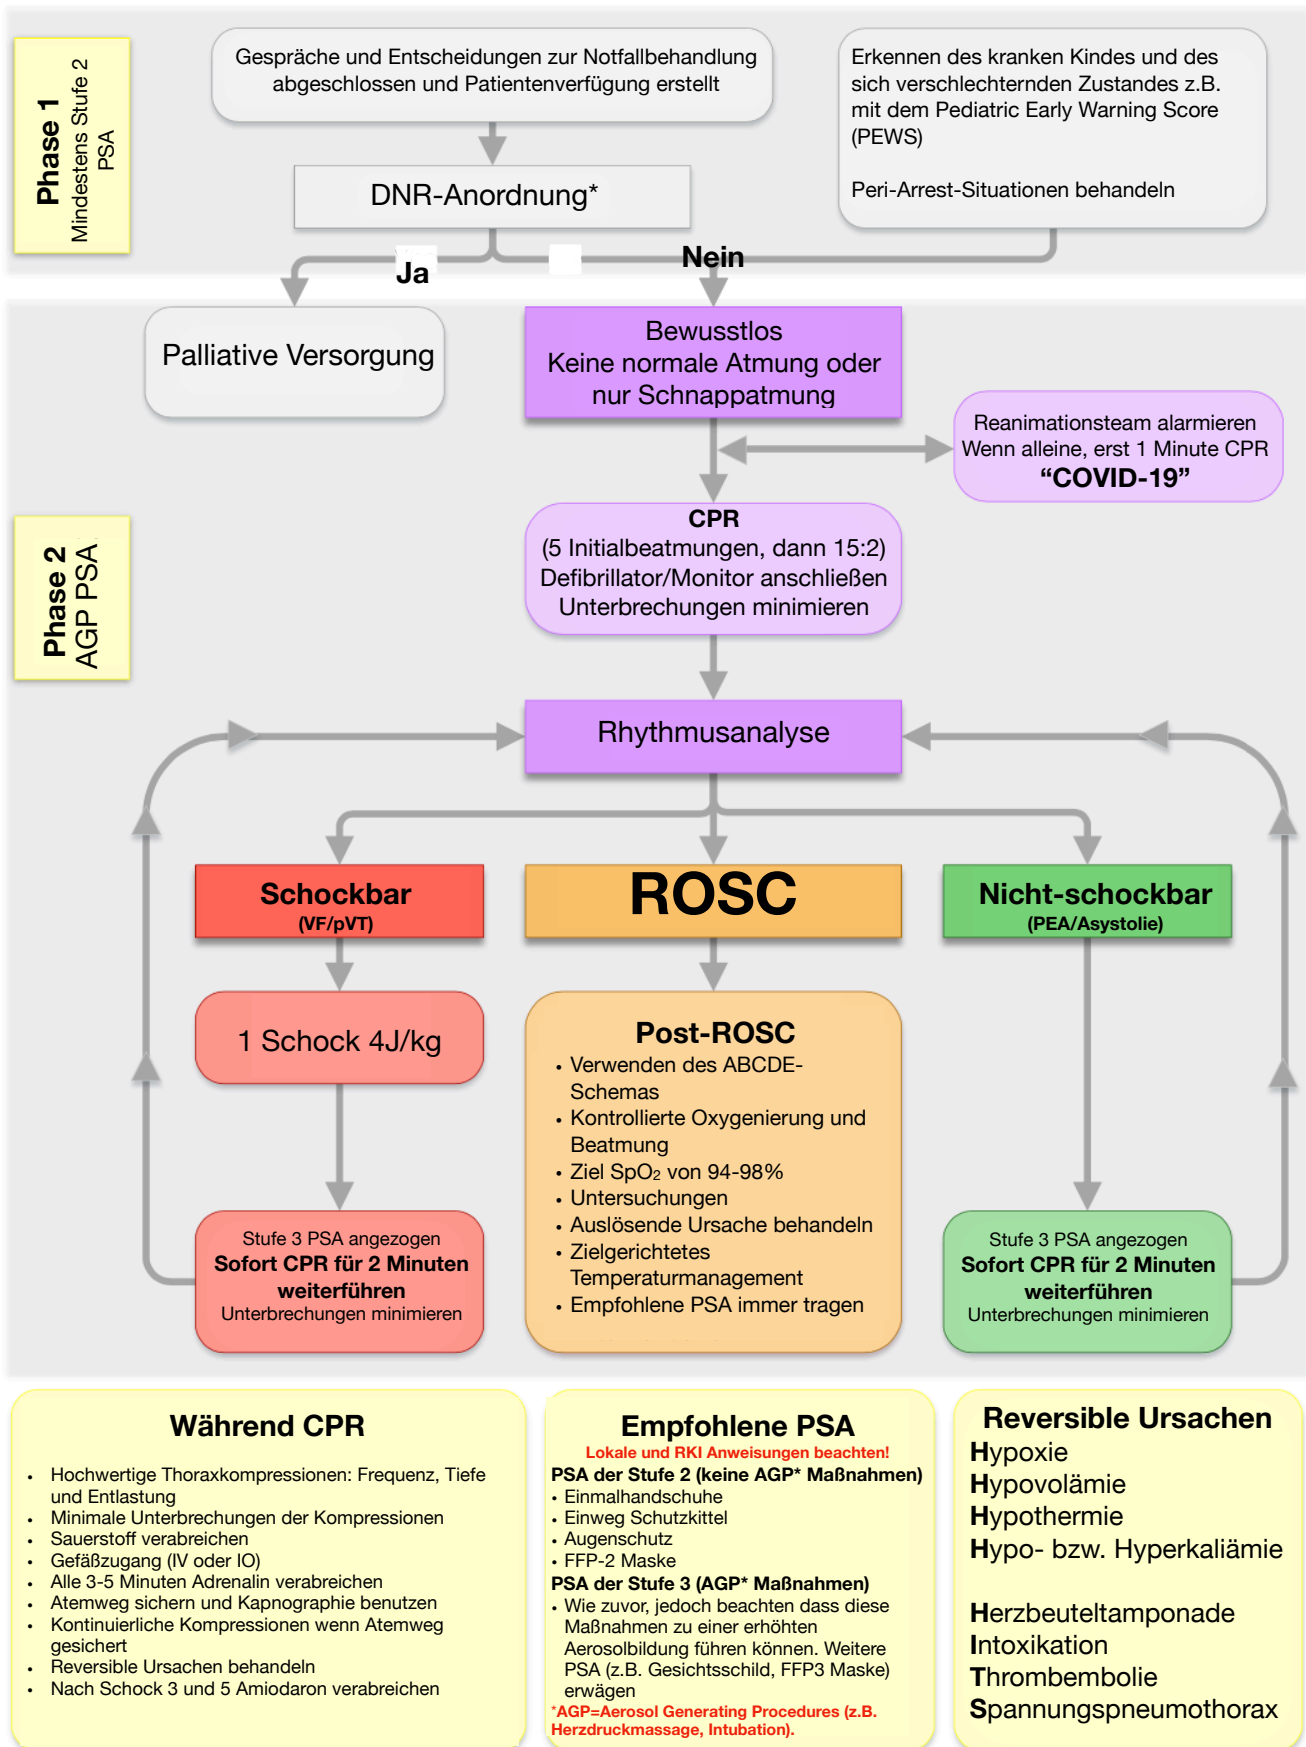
Phase 1
Mindestens Stufe 2 PSA

Gespräche und Entscheidungen zur Notfallbehandlung abgeschlossen und Patientenverfügung erstellt

Erkennen des kranken Kindes und des sich verschlechternden Zustandes z.B. mit dem Pediatric Early Warning Score (PEWS)

Peri-Arrest-Situationen behandeln

DNR-Anordnung*

Ja

Nein

Palliative Versorgung

Bewusstlos
Keine normale Atmung oder nur Schnappatmung

Reanimationsteam alarmieren
Wenn alleine, erst 1 Minute CPR
“COVID-19”

Phase 2
AGP PSA

CPR
(5 Initialbeatmungen, dann 15:2)
Defibrillator/Monitor anschließen
Unterbrechungen minimieren

Rhythmusanalyse

Schockbar
(VF/pVT)

ROSC

Nicht-schockbar
(PEA/Asystolie)

1 Schock 4J/kg

Post-ROSC
• Verwenden des ABCDE-Schemas
• Kontrollierte Oxygenierung und Beatmung
• Ziel SpO$_2$ von 94-98%
• Untersuchungen
• Auslösende Ursache behandeln
• Zielgerichtetes Temperaturmanagement
• Empfohlene PSA immer tragen

Stufe 3 PSA angezogen
Sofort CPR für 2 Minuten weiterführen
Unterbrechungen minimieren

Stufe 3 PSA angezogen
Sofort CPR für 2 Minuten weiterführen
Unterbrechungen minimieren

Während CPR
• Hochwertige Thoraxkompressionen: Frequenz, Tiefe und Entlastung
• Minimale Unterbrechungen der Kompressionen
• Sauerstoff verabreichen
• Gefäßzugang (IV oder IO)
• Alle 3-5 Minuten Adrenalin verabreichen
• Atemweg sichern und Kapnographie benutzen
• Kontinuierliche Kompressionen wenn Atemweg gesichert
• Reversible Ursachen behandeln
• Nach Schock 3 und 5 Amiodaron verabreichen

Empfohlene PSA
Lokale und RKI Anweisungen beachten!
PSA der Stufe 2 (keine AGP* Maßnahmen)
• Einmalhandschuhe
• Einweg Schutzkittel
• Augenschutz
• FFP-2 Maske
PSA der Stufe 3 (AGP* Maßnahmen)
• Wie zuvor, jedoch beachten dass diese Maßnahmen zu einer erhöhten Aerosolbildung führen können. Weitere PSA (z.B. Gesichtsschild, FFP3 Maske) erwägen
*AGP=Aerosol Generating Procedures (z.B. Herzdruckmassage, Intubation).

Reversible Ursachen
Hypoxie
Hypovolämie
Hypothermie
Hypo- bzw. Hyperkaliämie

Herzbeuteltamponade
Intoxikation
Thrombembolie
Spannungspneumothorax